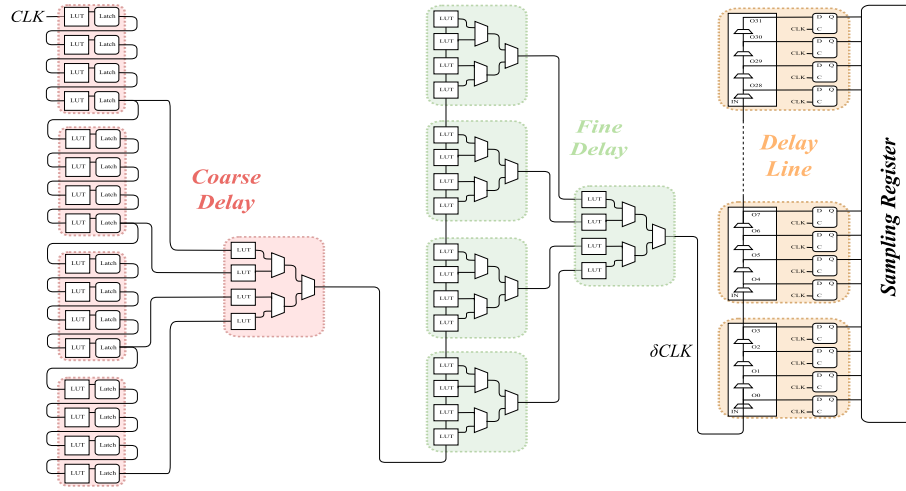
CLK

LUT Latch
LUT Latch
LUT Latch
LUT Latch
LUT Latch
LUT Latch
LUT Latch
LUT Latch
LUT Latch
LUT Latch
LUT Latch
LUT Latch
LUT Latch
LUT Latch
LUT Latch
LUT Latch

Coarse Delay

LUT
LUT
LUT
LUT

LUT
LUT
LUT
LUT
LUT
LUT
LUT
LUT
LUT
LUT
LUT
LUT
LUT
LUT
LUT
LUT

Fine Delay

LUT
LUT
LUT
LUT

δCLK

O31
O30
O29
O28
IN
D Q
CLK C
D Q
CLK C
D Q
CLK C
D Q
CLK C

Delay Line

O7
O6
O5
O4
IN
D Q
CLK C
D Q
CLK C
D Q
CLK C
D Q
CLK C

O3
O2
O1
O0
IN
D Q
CLK C
D Q
CLK C
D Q
CLK C
D Q
CLK C

Sampling Register